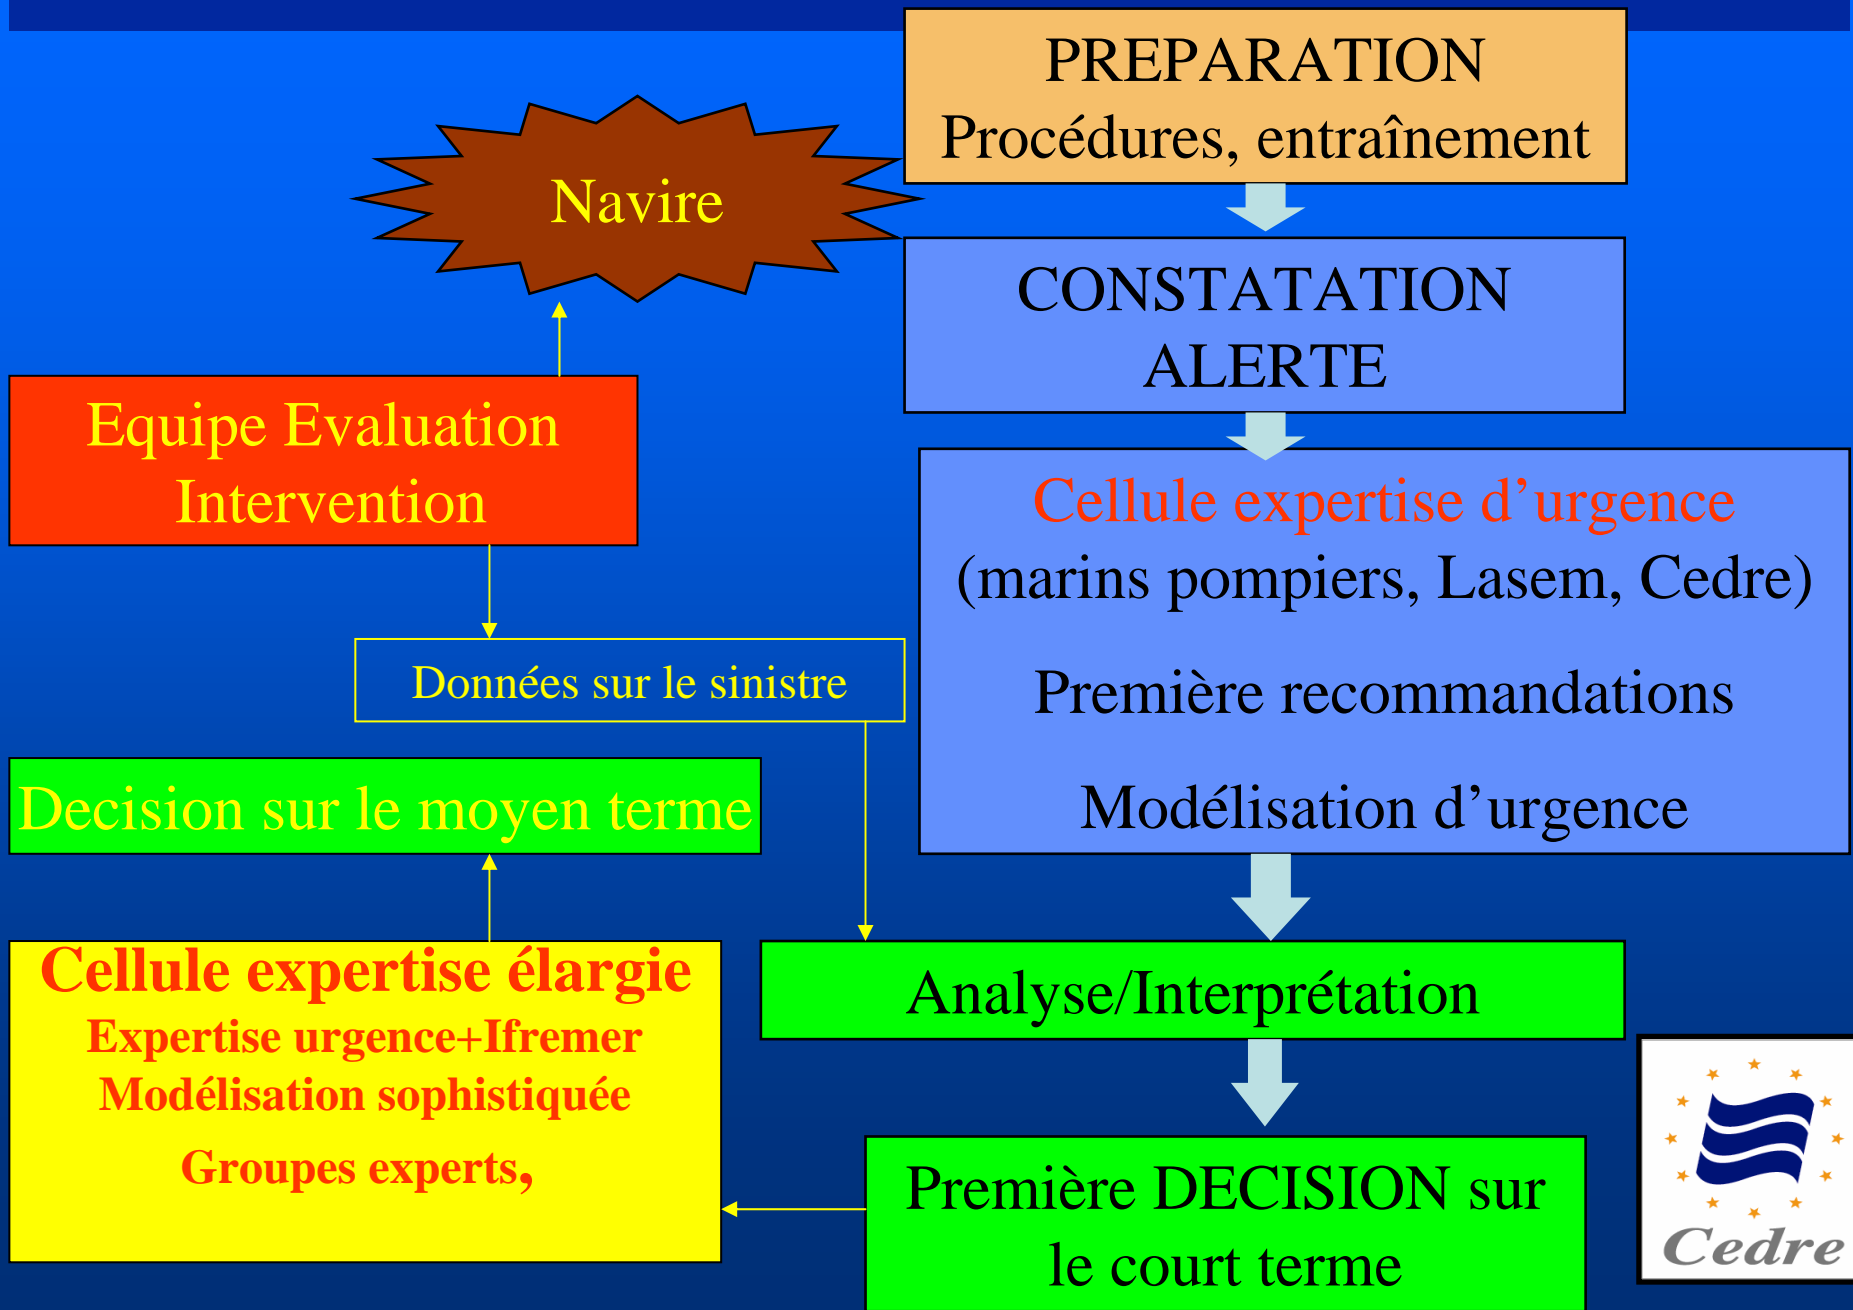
PREPARATION
Procédures, entraînement

Navire

CONSTATATION
ALERTE

Equipe Evaluation Intervention

Cellule expertise d’urgence
(marins pompiers, Lasem, Cedre)

Première recommandations

Modélisation d’urgence

Données sur le sinistre

Decision sur le moyen terme

Cellule expertise élargie
Expertise urgence+Ifremer
Modélisation sophistiquée

Groupes experts,

Analyse/Interprétation

Première DECISION sur le court terme

Cedre